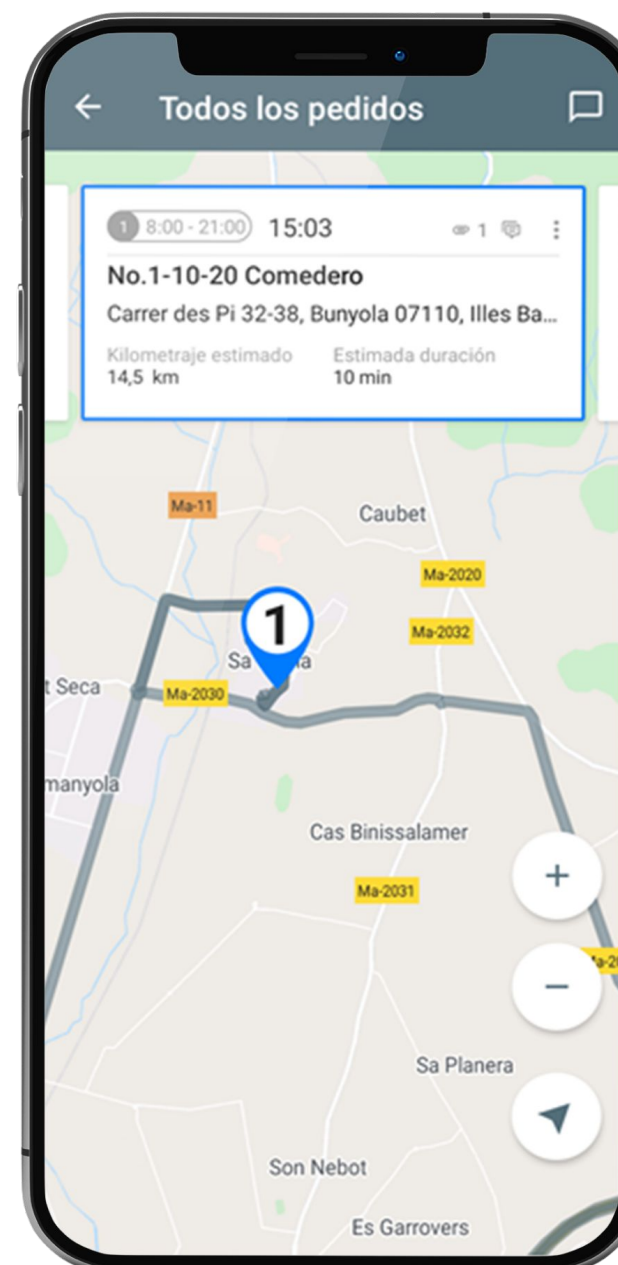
Todos los pedidos

1 8:00 - 21:00 15:03 1

No.1-10-20 Comedero

Carrer des Pi 32-38, Bunyola 07110, Illes Ba...

Kilometraje estimado
14,5 km

Estimada duración
10 min

Ma-11

Caubet

Ma-2020

1

Ma-2032

Sa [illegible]

t Seca

Ma-2030

manyola

Cas Binissalamer

Ma-2031

+

Ma-20

−

Sa Planera

Son Nebot

Es Garrovers